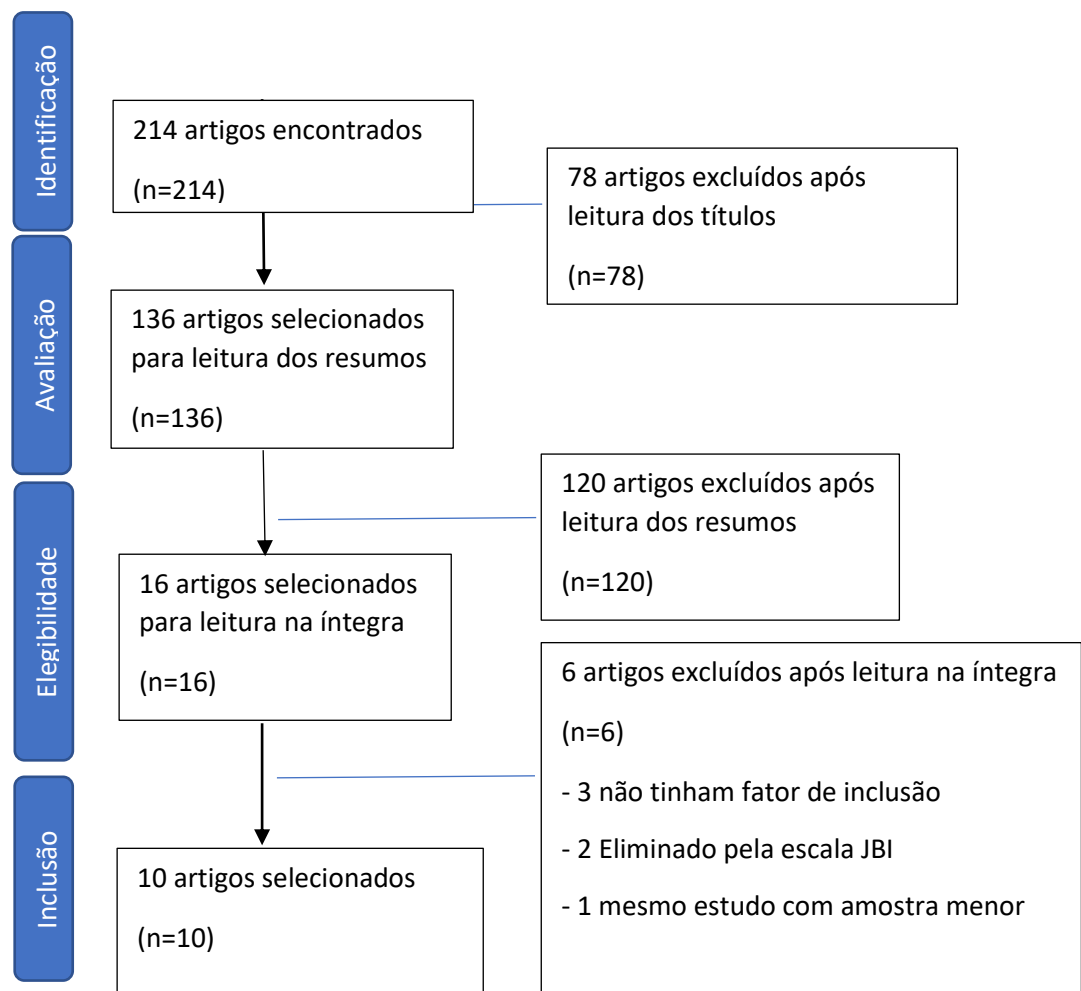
Identificação

214 artigos encontrados

(n=214)

78 artigos excluídos após leitura dos títulos

(n=78)

Avaliação

136 artigos selecionados para leitura dos resumos

(n=136)

120 artigos excluídos após leitura dos resumos

(n=120)

Elegibilidade

16 artigos selecionados para leitura na íntegra

(n=16)

6 artigos excluídos após leitura na íntegra

(n=6)

- 3 não tinham fator de inclusão

- 2 Eliminado pela escala JBI

- 1 mesmo estudo com amostra menor

Inclusão

10 artigos selecionados

(n=10)